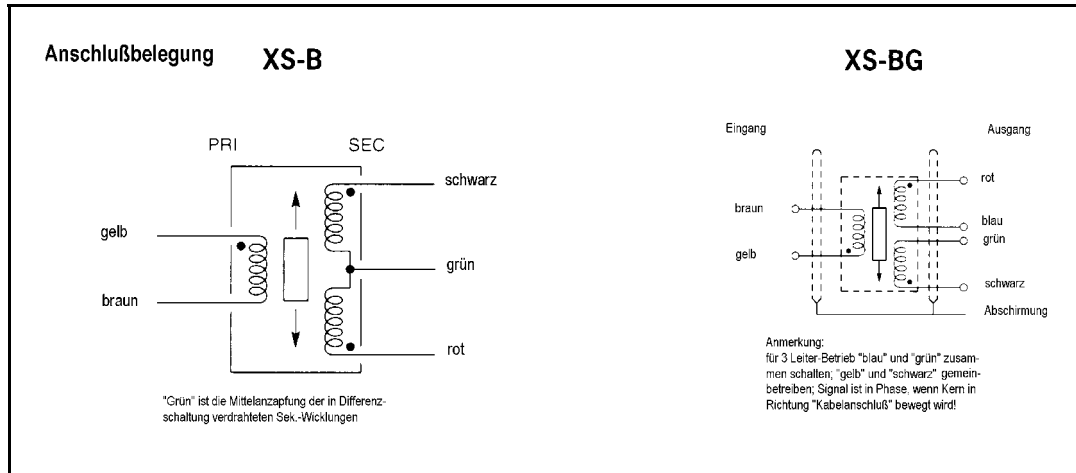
Anschlußbelegung XS-B

PRI SEC

schwarz

gelb

grün

braun

rot

"Grün" ist die Mittelanzapfung der in Differenzschaltung verdrahteten Sek.-Wicklungen

XS-BG

Eingang

Ausgang

rot

braun

blau

grün

gelb

schwarz

Abschirmung

Anmerkung:
für 3 Leiter-Betrieb "blau" und "grün" zusammen schalten; "gelb" und "schwarz" gemeinbetreiben; Signal ist in Phase, wenn Kern in Richtung "Kabelanschluß" bewegt wird!